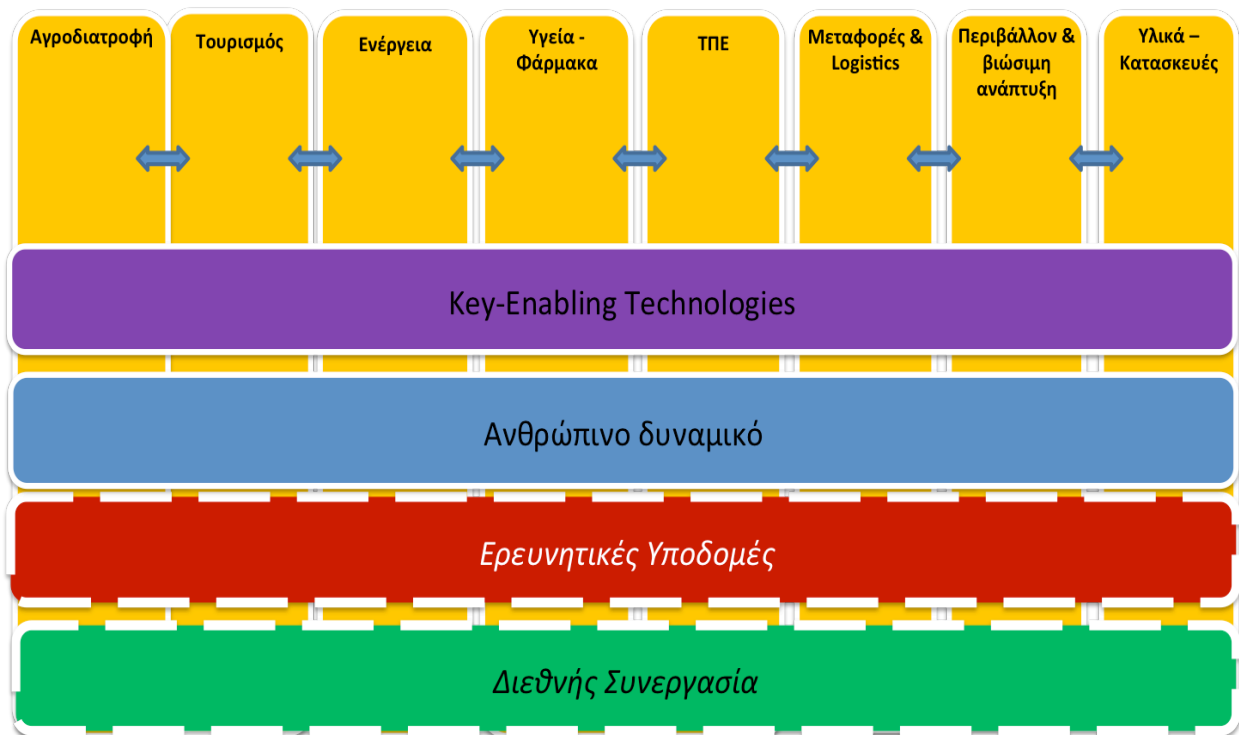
Αγροδιατροφή

Τουρισμός

Ενέργεια

Υγεία - Φάρμακα

ΤΠΕ

Μεταφορές & Logistics

Περιβάλλον & βιώσιμη ανάπτυξη

Υλικά – Κατασκευές

Key-Enabling Technologies

Ανθρώπινο δυναμικό

Ερευνητικές Υποδομές

Διεθνής Συνεργασία